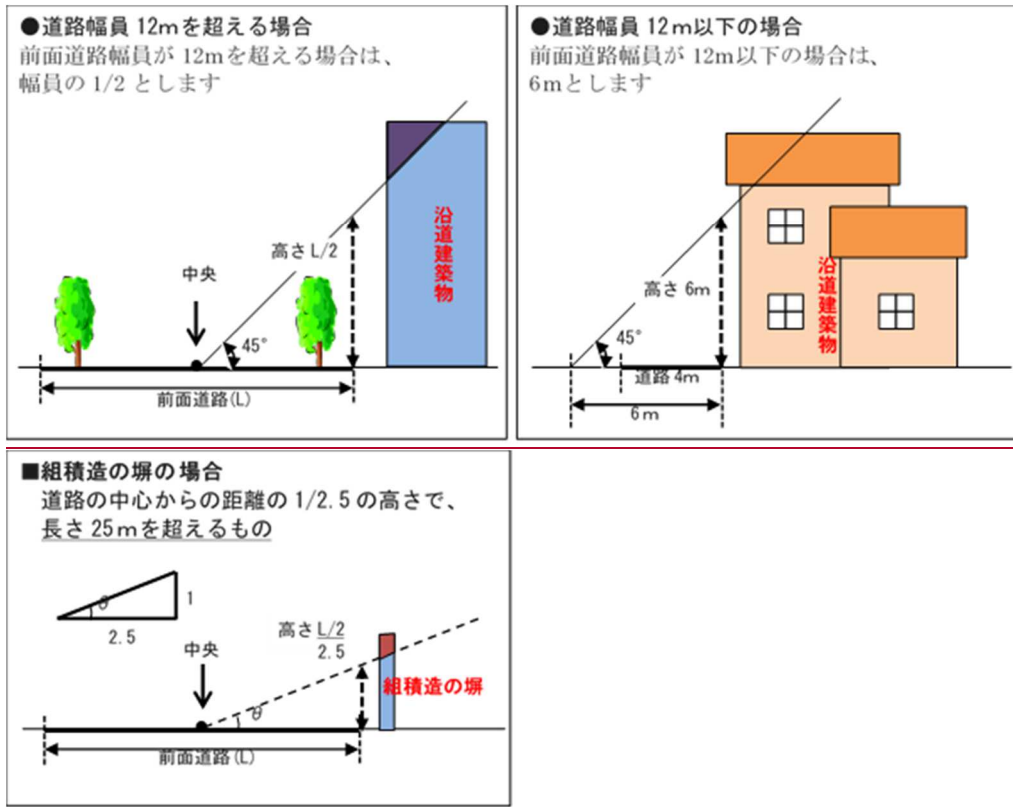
●道路幅員 12mを超える場合
前面道路幅員が 12mを超える場合は、幅員の 1/2 とします

高さL/2
沿道建築物
中央
45°
前面道路(L)

●道路幅員 12m以下の場合
前面道路幅員が 12m以下の場合は、6mとします

高さ 6m
沿道建築物
45°
道路4m
6m

■組積造の塀の場合
道路の中心からの距離の 1/2.5 の高さで、長さ 25mを超えるもの

$\theta$
1
2.5
高さ$\frac{L/2}{2.5}$
中央
$\theta$
組積造の塀
前面道路(L)